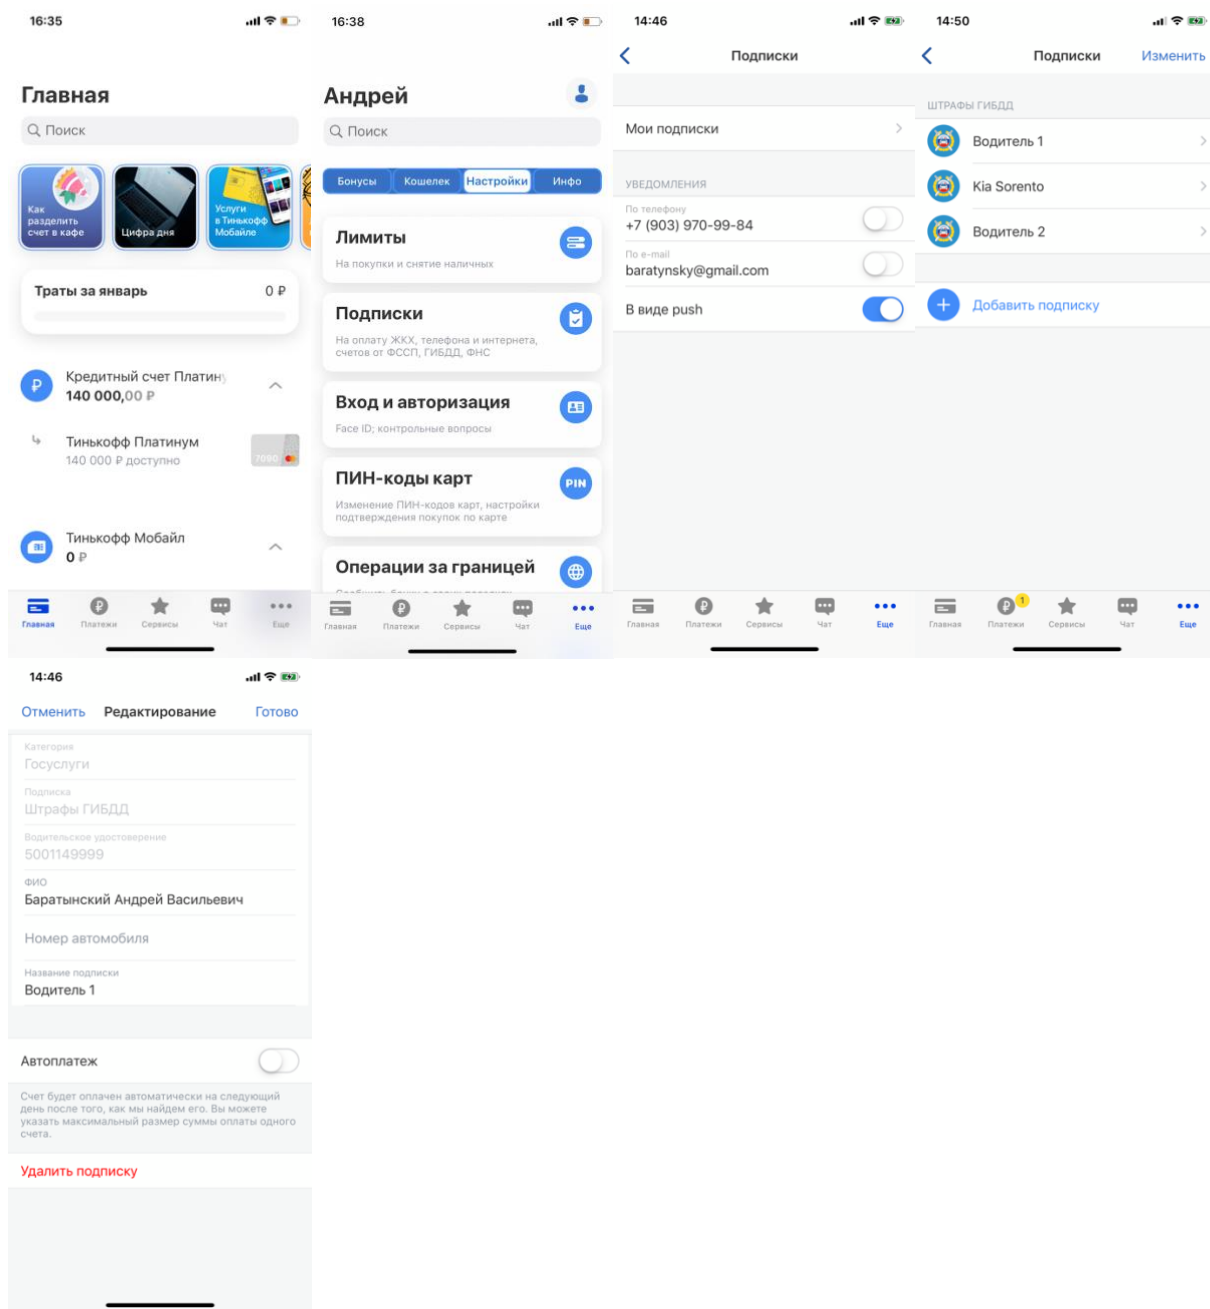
16:35

Главная

Поиск

Как разделить счет в кафе

Цифра дня

Услуги в Тинькофф Мобайле

Траты за январь 0 ₽

Кредитный счет Платин
140 000,00 ₽

Тинькофф Платинум
140 000 ₽ доступно

7090

Тинькофф Мобайл
0 ₽

Главная Платежи Сервисы Чат Еще

16:38

Андрей

Поиск

Бонусы Кошелек Настройки Инфо

Лимиты
На покупки и снятие наличных

Подписки
На оплату ЖКХ, телефона и интернета, счетов от ФССП, ГИБДД, ФНС

Вход и авторизация
Face ID; контрольные вопросы

ПИН-коды карт
Изменение ПИН-кодов карт, настройки подтверждения покупок по карте

PIN

Операции за границей

Главная Платежи Сервисы Чат Еще

14:46

Подписки

Мои подписки

УВЕДОМЛЕНИЯ

По телефону
+7 (903) 970-99-84

По e-mail
baratynsky@gmail.com

В виде push

Главная Платежи Сервисы Чат Еще

14:50

Подписки Изменить

ШТРАФЫ ГИБДД

Водитель 1

Kia Sorento

Водитель 2

Добавить подписку

Главная Платежи Сервисы Чат Еще

14:46

Отменить Редактирование Готово

Категория
Госуслуги

Подписка
Штрафы ГИБДД

Водительское удостоверение
5001149999

ФИО
Баратынский Андрей Васильевич

Номер автомобиля

Название подписки
Водитель 1

Автоплатеж

Счет будет оплачен автоматически на следующий день после того, как мы найдем его. Вы можете указать максимальный размер суммы оплаты одного счета.

Удалить подписку